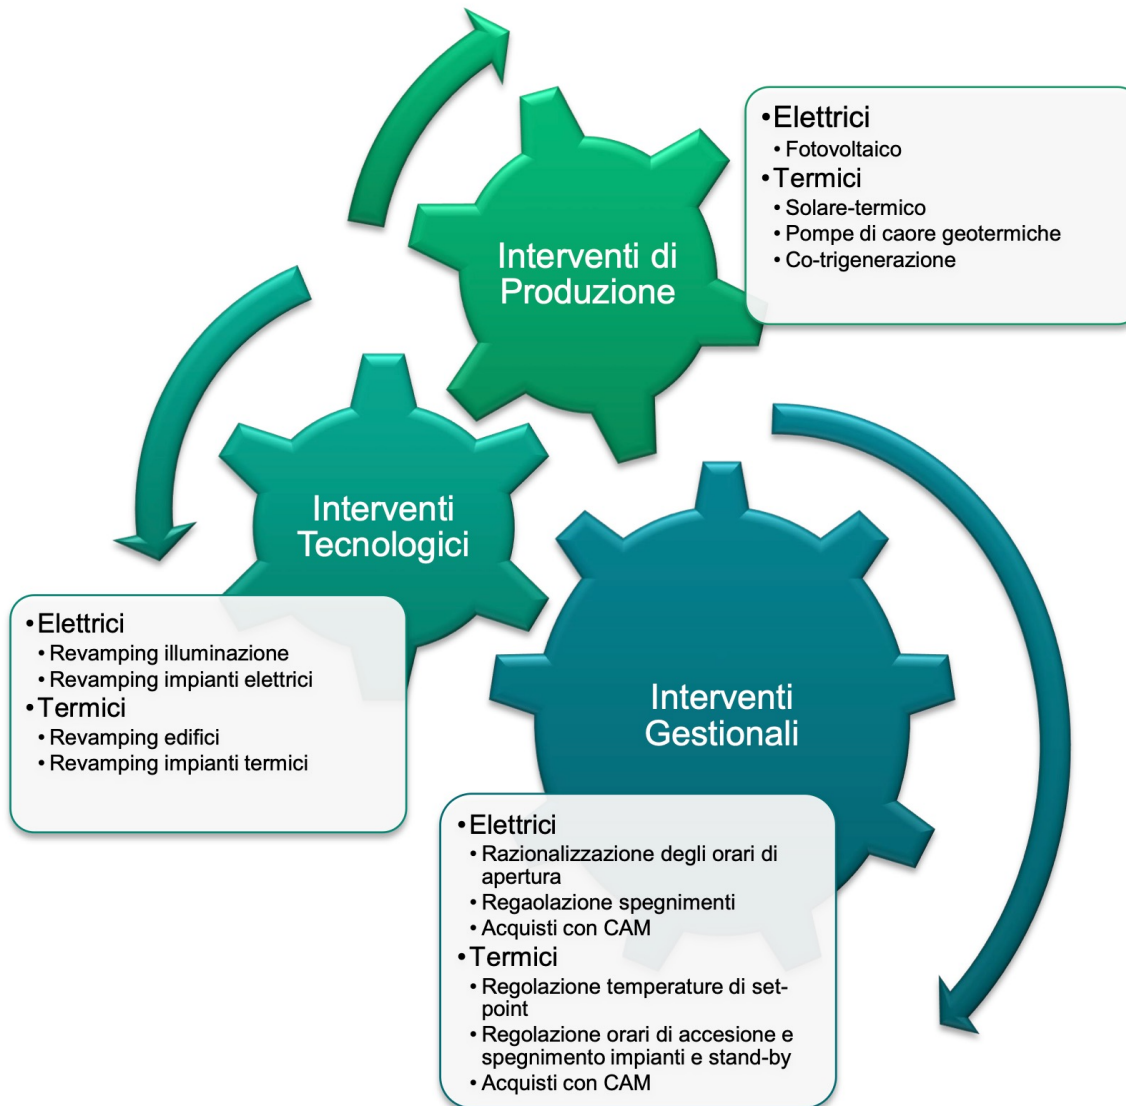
Interventi di Produzione

• Elettrici
  • Fotovoltaico
• Termici
  • Solare-termico
  • Pompe di caore geotermiche
  • Co-trigenerazione

Interventi Tecnologici

• Elettrici
  • Revamping illuminazione
  • Revamping impianti elettrici
• Termici
  • Revamping edifici
  • Revamping impianti termici

Interventi Gestionali

• Elettrici
  • Razionalizzazione degli orari di apertura
  • Regaolazione spegnimenti
  • Acquisti con CAM
• Termici
  • Regolazione temperature di set-point
  • Regolazione orari di accesione e spegnimento impianti e stand-by
  • Acquisti con CAM